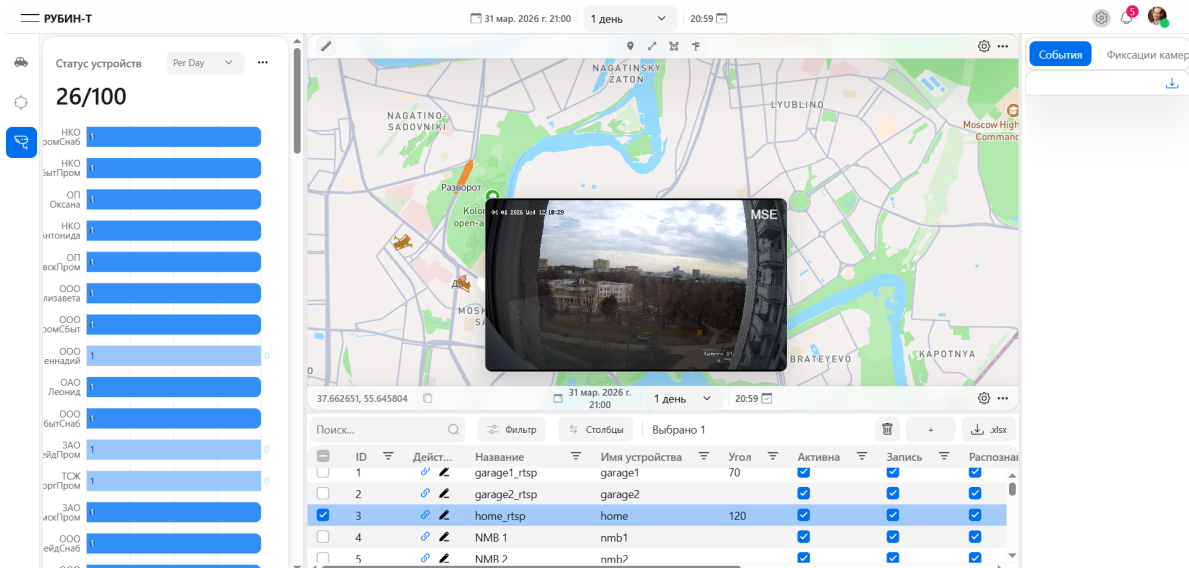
РУБИН-Т

31 мар. 2026 г. 21:00 1 день 20:59

5

Статус устройств Per Day ···

26/100

НКО ромСнаб 1
НКО бытПром 1
ОП Оксана 1
НКО Антонида 1
ОП вскПром 1
ООО лизавета 1
ООО ромСбыт 1
ООО еннадий 1 0
ОАО Леонид 1
ООО бытСнаб 1
ЗАО ейдПром 1 0
ТОЖ оргПром 1 0
ЗАО мскПром 1
ООО ейдСнаб 1

NAGATINSKY ZATON
NAGATINO-SADOVNIKI
LYUBLINO
Moscow High Command
Разворот
Kolom open-a
MOSH SA
BRATEYEVO
KAPOTNYA

MSE

37.662651, 55.645804

31 мар. 2026 г. 21:00 1 день 20:59

Поиск... Фильтр Столбцы Выбрано 1 + .xlsx

| | ID | Действ... | Название | Имя устройства | Угол | Активна | Запись | Распозна |
|---|---|---|---|---|---|---|---|---|
| | 1 | | garage1_rtsp | garage1 | 70 | ✓ | ✓ | ✓ |
| | 2 | | garage2_rtsp | garage2 | | ✓ | ✓ | ✓ |
| ✓ | 3 | | home_rtsp | home | 120 | ✓ | ✓ | ✓ |
| | 4 | | NMB 1 | nmb1 | | ✓ | ✓ | ✓ |
| | 5 | | NMB 2 | nmb2 | | ✓ | ✓ | ✓ |

События Фиксации камер